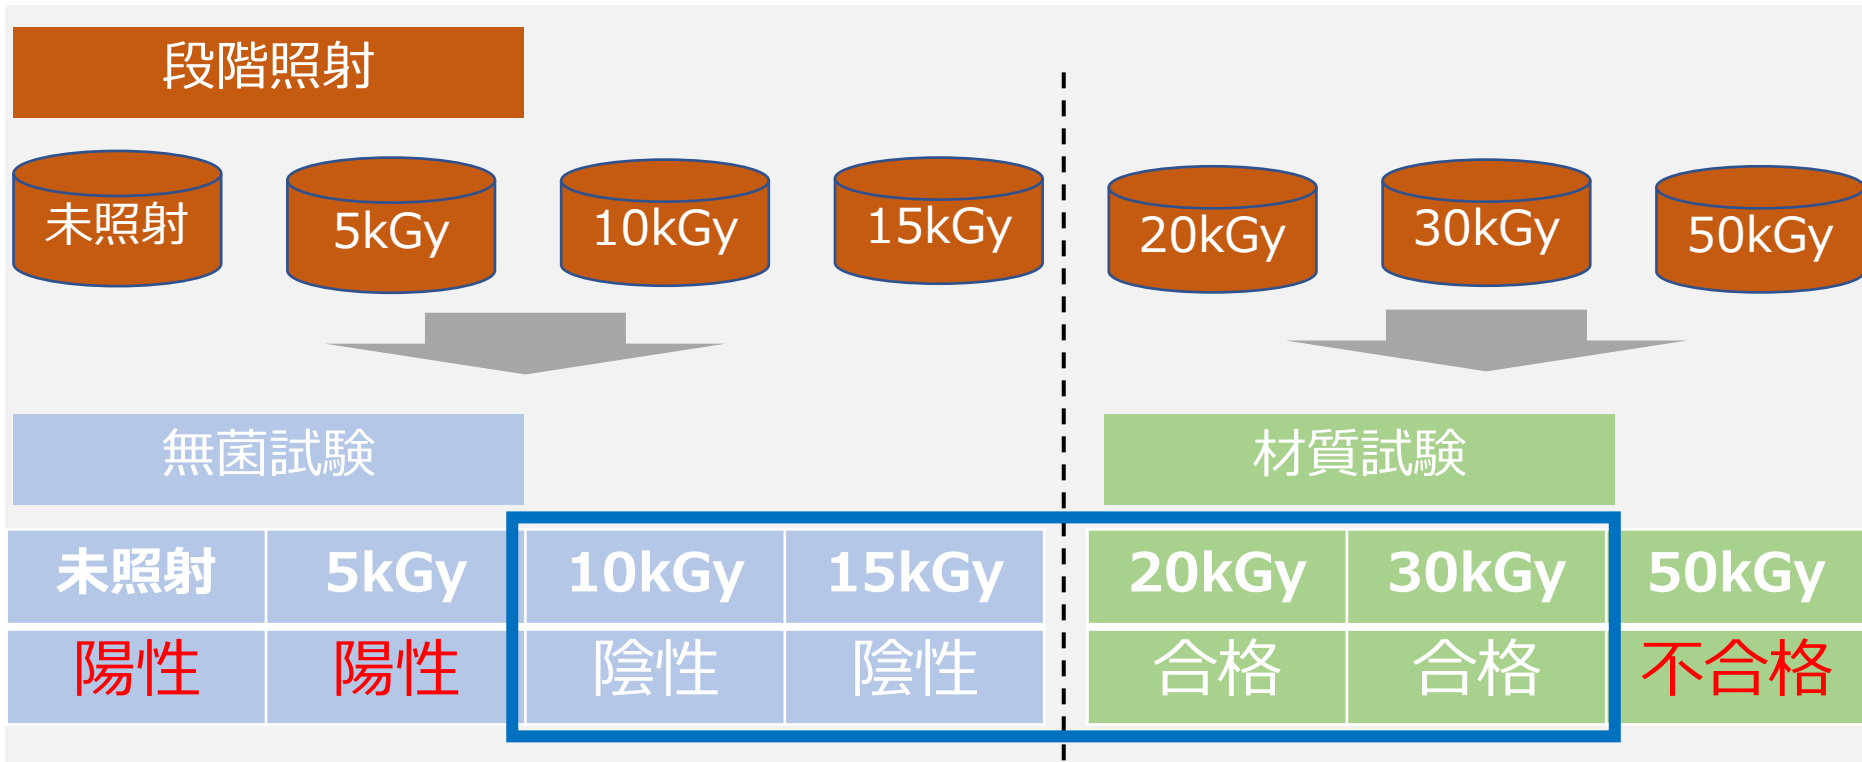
段階照射

未照射

5kGy

10kGy

15kGy

20kGy

30kGy

50kGy

無菌試験

材質試験

| 未照射 | 5kGy | 10kGy | 15kGy | 20kGy | 30kGy | 50kGy |
|---|---|---|---|---|---|---|
| 陽性 | 陽性 | 陰性 | 陰性 | 合格 | 合格 | 不合格 |